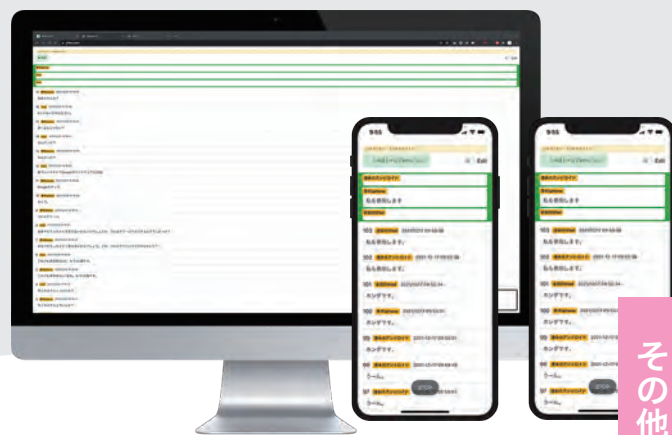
9:55

Edit

私も参加します

103 私も参加します。

102 私も参加します。

101 ホンダです。

100 ホンダです。

99 ホンダです。

98 うーん。

97 うーん。

9:55

Edit

私も参加します

103 私も参加します。

102 私も参加します。

101 ホンダです。

100 ホンダです。

99 ホンダです。

98 うーん。

その他